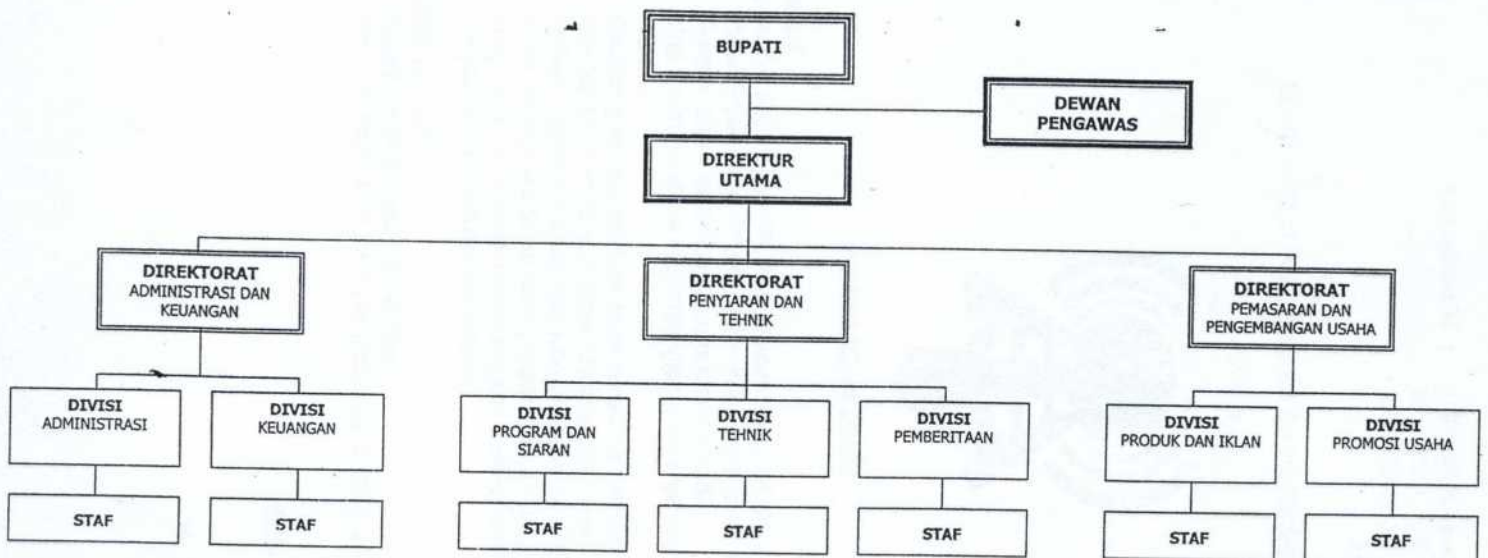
BUPATI

DEWAN PENGAWAS

DIREKTUR UTAMA

DIREKTORAT ADMINISTRASI DAN KEUANGAN

DIREKTORAT PENYIARAN DAN TEHNIK

DIREKTORAT PEMASARAN DAN PENGEMBANGAN USAHA

DIVISI ADMINISTRASI

DIVISI KEUANGAN

DIVISI PROGRAM DAN SIARAN

DIVISI TEHNIK

DIVISI PEMBERITAAN

DIVISI PRODUK DAN IKLAN

DIVISI PROMOSI USAHA

STAF

STAF

STAF

STAF

STAF

STAF

STAF